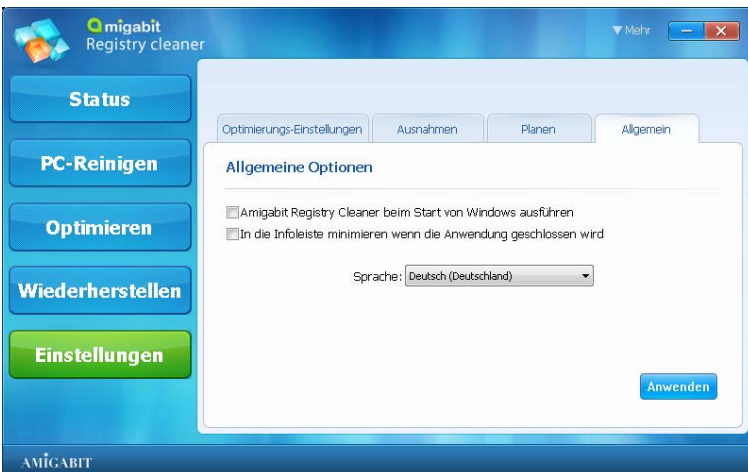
amigabit
Registry cleaner

▼Mehr

Status

PC-Reinigen

Optimieren

Wiederherstellen

Einstellungen

Optimierungs-Einstellungen | Ausnahmen | Planen | Allgemein

Allgemeine Optionen

Amigabit Registry Cleaner beim Start von Windows ausführen

In die Infoleiste minimieren wenn die Anwendung geschlossen wird

Sprache: Deutsch (Deutschland)

Anwenden

AMIGABIT